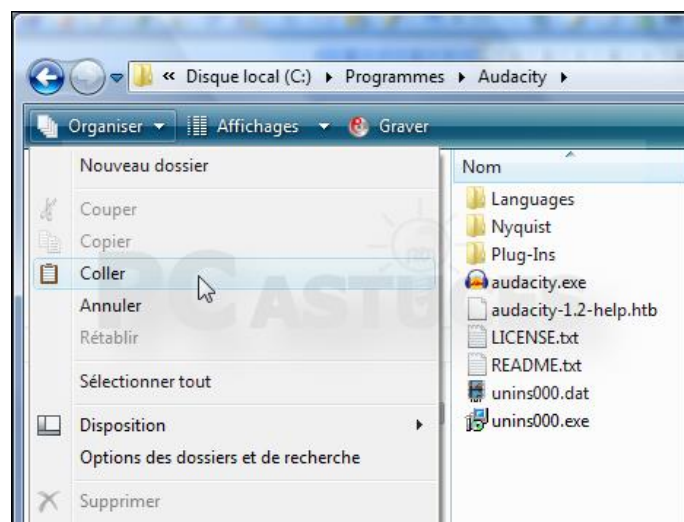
« Disque local (C:) ▸ Programmes ▸ Audacity ▸

Organiser ▾ Affichages ▾ Graver

Nouveau dossier

Couper
Copier
Coller
Annuler
Rétablir

Sélectionner tout

Disposition
Options des dossiers et de recherche

Supprimer

Nom
Languages
Nyquist
Plug-Ins
audacity.exe
audacity-1.2-help.htb
LICENSE.txt
README.txt
unins000.dat
unins000.exe

PC ASTUCES